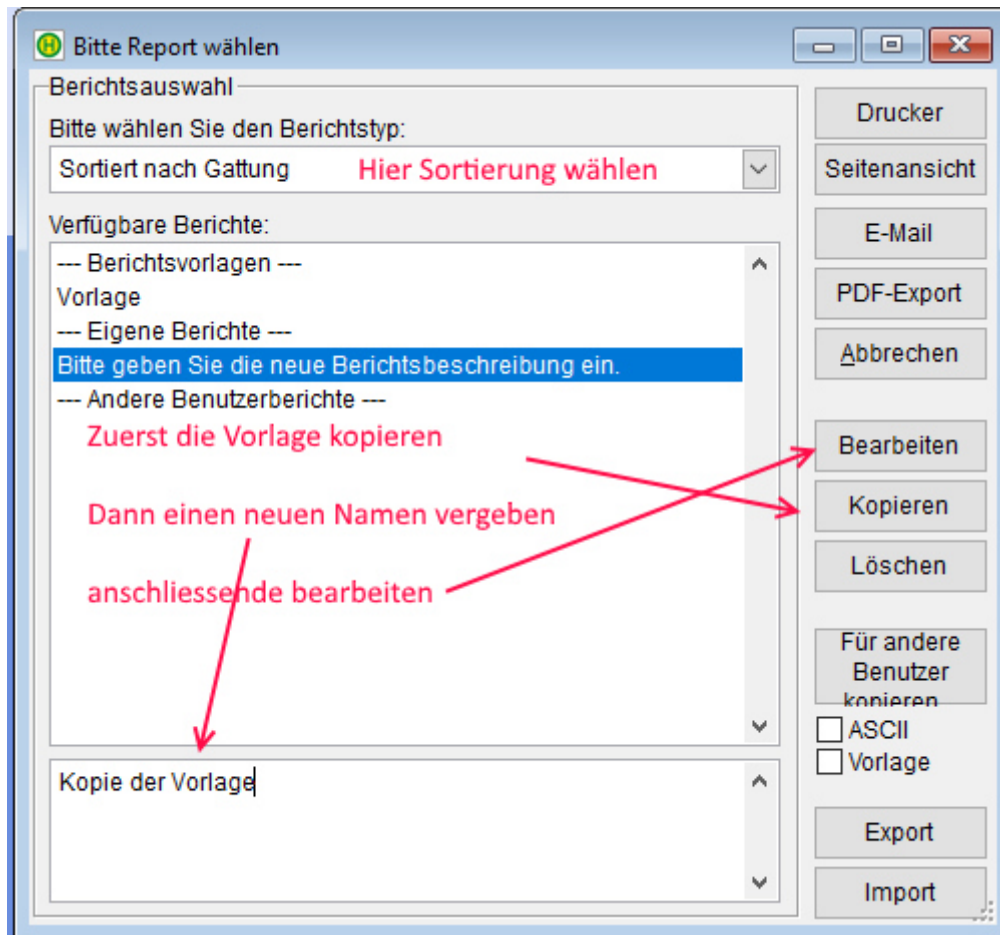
Bitte Report wählen

Berichtsauswahl

Bitte wählen Sie den Berichtstyp:

Sortiert nach Gattung

Hier Sortierung wählen

Verfügbare Berichte:

--- Berichtsvorlagen ---
Vorlage
--- Eigene Berichte ---
Bitte geben Sie die neue Berichtsbeschreibung ein.
--- Andere Benutzerberichte ---

Zuerst die Vorlage kopieren

Dann einen neuen Namen vergeben

anschliessende bearbeiten

Kopie der Vorlage

Drucker

Seitenansicht

E-Mail

PDF-Export

Abbrechen

Bearbeiten

Kopieren

Löschen

Für andere Benutzer kopieren

ASCII

Vorlage

Export

Import